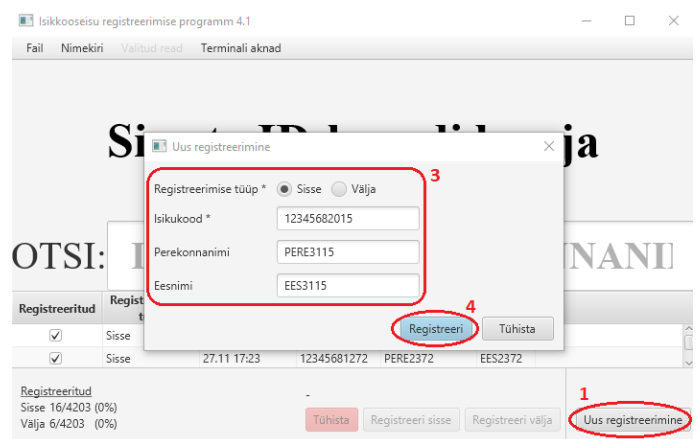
Isikkooseisu registreerimise programm 4.1

Fail Nimekiri Valitud read Terminali aknad

Si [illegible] ja

OTSI: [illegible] NANI

Uus registreerimine

Registreerimise tüüp * Sisse Välja

Isikukood * 12345682015

Perekonnanimi PERE3115

Eesnimi EES3115

3

4

Registreeri Tühista

| Registreeritud | Regist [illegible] | | | | |
|---|---|---|---|---|---|
| ✓ | Sisse | | | | |
| ✓ | Sisse | 27.11 17:23 | 12345681272 | PERE2372 | EES2372 |

Registreeritud
Sisse 16/4203 (0%)
Välja 6/4203 (0%)

-

Tühista Registreeri sisse Registreeri välja

1

Uus registreerimine